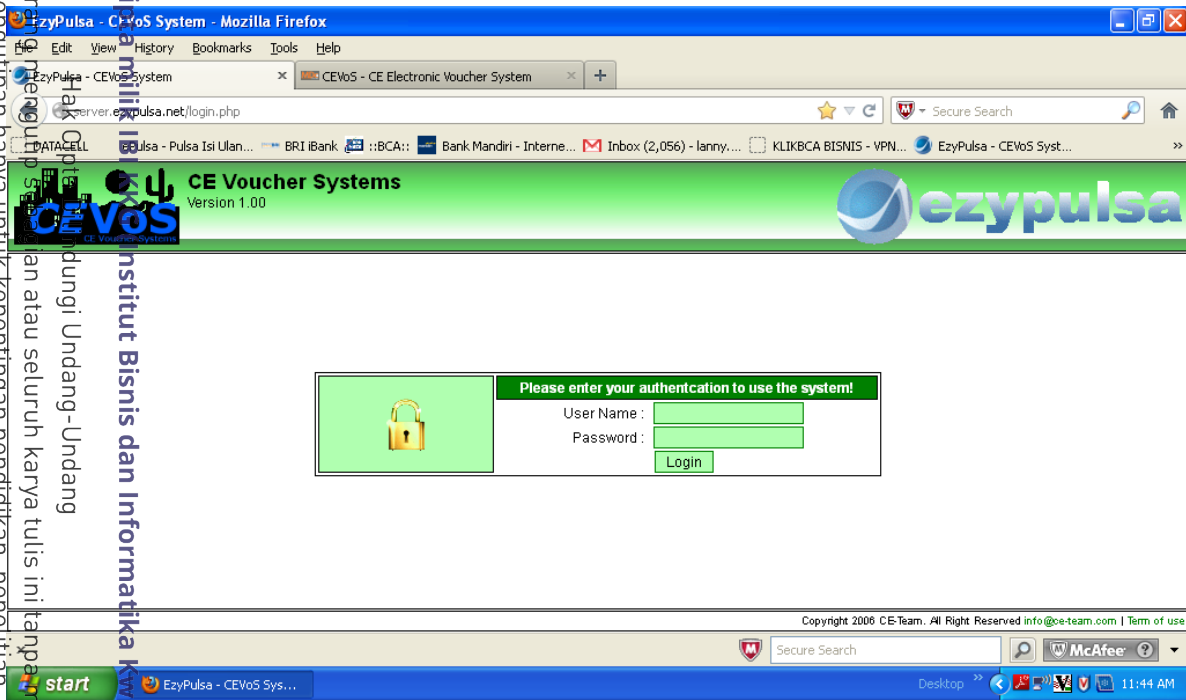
EzyPulsa - CEVoS System - Mozilla Firefox

File Edit View History Bookmarks Tools Help

EzyPulsa - CEVoS System
CEVoS - CE Electronic Voucher System

server.ezypulsa.net/login.php

Secure Search

DATACELL  Pulsa - Pulsa Isi Ulan...  BRI iBank  ::BCA::  Bank Mandiri - Interne...  Inbox (2,056) - lanny....  KLIKBCA BISNIS - VPN...  EzyPulsa - CEVoS Syst...

CEVoS
CE Voucher Systems

CE Voucher Systems
Version 1.00

ezypulsa

Please enter your authentcation to use the system!
User Name :
Password :
Login

Copyright 2006 CE-Team. All Right Reserved info@ce-team.com | Term of use

Secure Search

McAfee

start  EzyPulsa - CEVoS Sys...  Desktop  11:44 AM

Hak Cipta Dilindungi Undang-Undang
Hak cipta milik IBI KKG (Institut Bisnis dan Informatika Kwik
Dilarang mengutip sebagian atau seluruh karya tulis ini tanpa
Pengutipan hanya untuk kepentingan pendidikan, penelitian